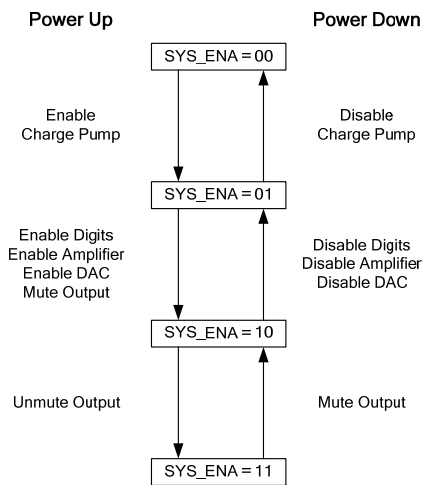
Power Up

Power Down

SYS_ENA = 00

Enable Charge Pump

Disable Charge Pump

SYS_ENA = 01

Enable Digits
Enable Amplifier
Enable DAC
Mute Output

Disable Digits
Disable Amplifier
Disable DAC

SYS_ENA = 10

Unmute Output

Mute Output

SYS_ENA = 11